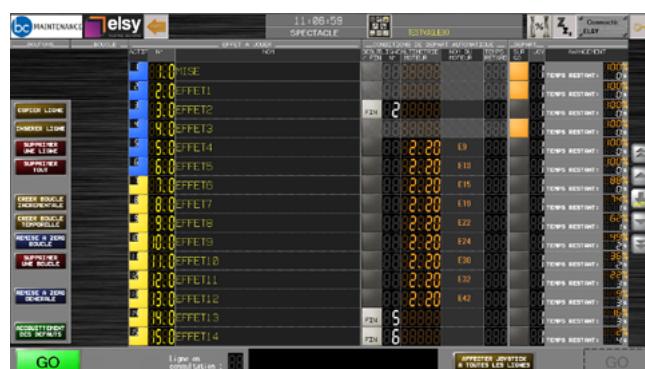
bc MAINTENANCE elsy

11:06:59
SPECTACLE

ESTRADE00

Connecté ELSY

BOUTONS | BOUCLE | EFFET A JOUER | CONDITIONS DE DEPART AUTOMATIQUE | DEPART | AVANCEMENT

ACTIF | N° | NOM | N° DE FIN | N° | CONSIGNE MOTEUR | NOM DE MOTEUR | TEMPS RETARD | SUB GO | GO

| N° | NOM | | | | | | |
|---|---|---|---|---|---|---|---|
| 1.0 | MISE | | | | | | TEMPS RESTANT : 100% |
| 2.0 | EFFET1 | | | | | | TEMPS RESTANT : 100% |
| 3.0 | EFFET2 | FIN | 2 | | | | TEMPS RESTANT : 100% |
| 4.0 | EFFET3 | | | | | | TEMPS RESTANT : 100% |
| 5.0 | EFFET4 | | | 2:20 | E9 | | TEMPS RESTANT : 100% |
| 6.0 | EFFET5 | | | 2:20 | E13 | | TEMPS RESTANT : 100% |
| 7.0 | EFFET6 | | | 2:20 | E15 | | TEMPS RESTANT : 86% |
| 8.0 | EFFET7 | | | 2:20 | E19 | | TEMPS RESTANT : 74% |
| 9.0 | EFFET8 | | | 2:20 | E22 | | TEMPS RESTANT : 62% |
| 10.0 | EFFET9 | | | 2:20 | E24 | | TEMPS RESTANT : 49% |
| 11.0 | EFFET10 | | | 2:20 | E30 | | TEMPS RESTANT : 36% |
| 12.0 | EFFET11 | | | 2:20 | E32 | | TEMPS RESTANT : 23% |
| 13.0 | EFFET12 | | | 2:20 | E42 | | TEMPS RESTANT : 11% |
| 14.0 | EFFET13 | FIN | 5 | | | | TEMPS RESTANT : 0% |
| 15.0 | EFFET14 | FIN | 6 | | | | TEMPS RESTANT : 0% |

COPIER LIGNE
INSERER LIGNE
SUPPRIMER UNE LIGNE
SUPPRIMER TOUT
CREER BOUCLE INCREMENTALE
CREER BOUCLE TEMPORELLE
REMISE A ZERO BOUCLE
SUPPRIMER UNE BOUCLE
REMISE A ZERO GENERALE
ACQUITTEMENT DES DEFAUTS

GO
Ligne en consultation :
AFFECTER JOYSTICK A TOUTES LES LIGNES
GO